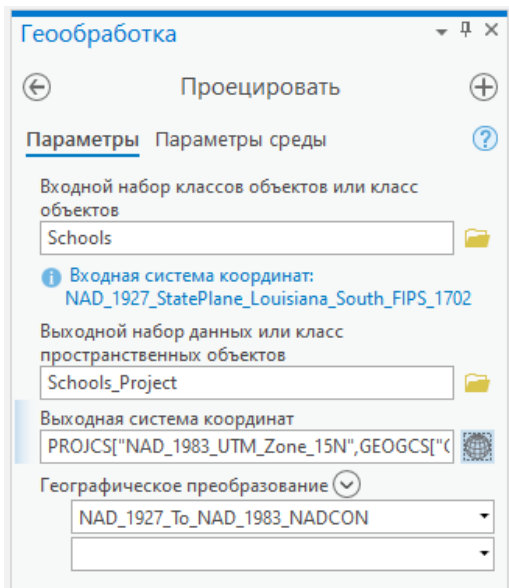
Геообработка

Проецировать

Параметры Параметры среды

Входной набор классов объектов или класс объектов

Schools

Входная система координат: NAD_1927_StatePlane_Louisiana_South_FIPS_1702

Выходной набор данных или класс пространственных объектов

Schools_Project

Выходная система координат

PROJCS["NAD_1983_UTM_Zone_15N",GEOGCS["(

Географическое преобразование

NAD_1927_To_NAD_1983_NADCON